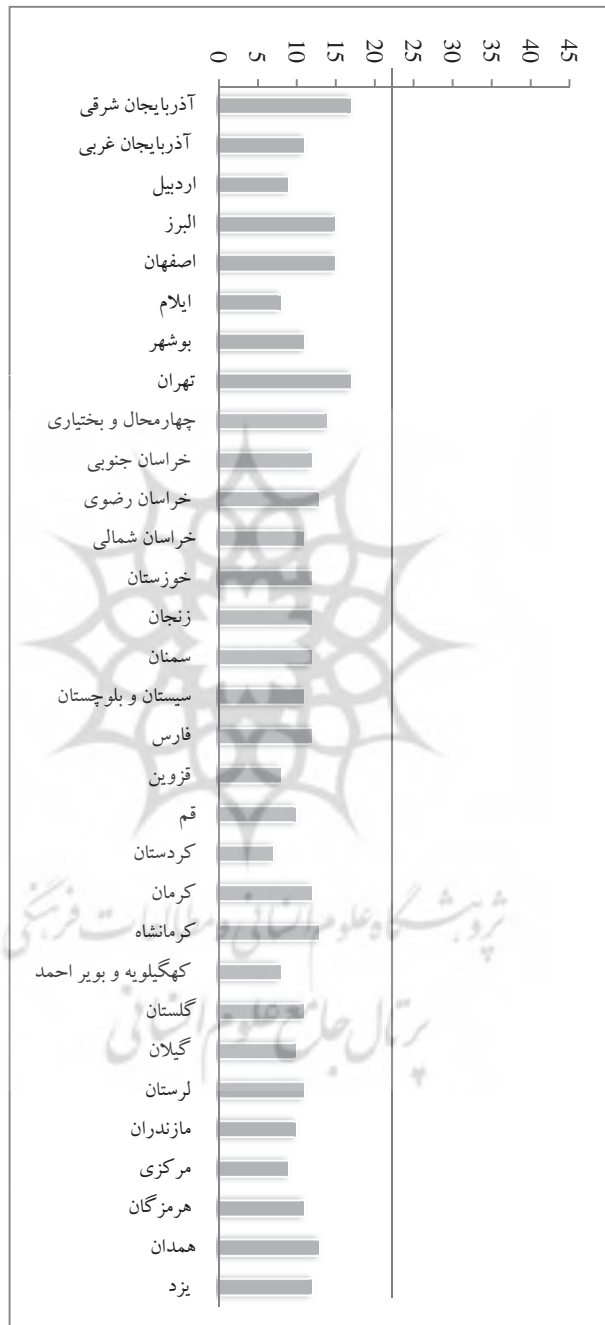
0
5
10
15
20
25
30
35
40
45

آذربایجان شرقی
آذربایجان غربی
اردبیل
البرز
اصفهان
ایلام
بوشهر
تهران
چهارمحال و بختیاری
خراسان جنوبی
خراسان رضوی
خراسان شمالی
خوزستان
زنجان
سمنان
سیستان و بلوچستان
فارس
قزوین
قم
کردستان
کرمان
کرمانشاه
کهگیلویه و بویر احمد
گلستان
گیلان
لرستان
مازندران
مرکزی
هرمزگان
همدان
یزد

پژوهشگاه علوم انسانی و مطالعات فرهنگی
پرتال جامع علوم انسانی